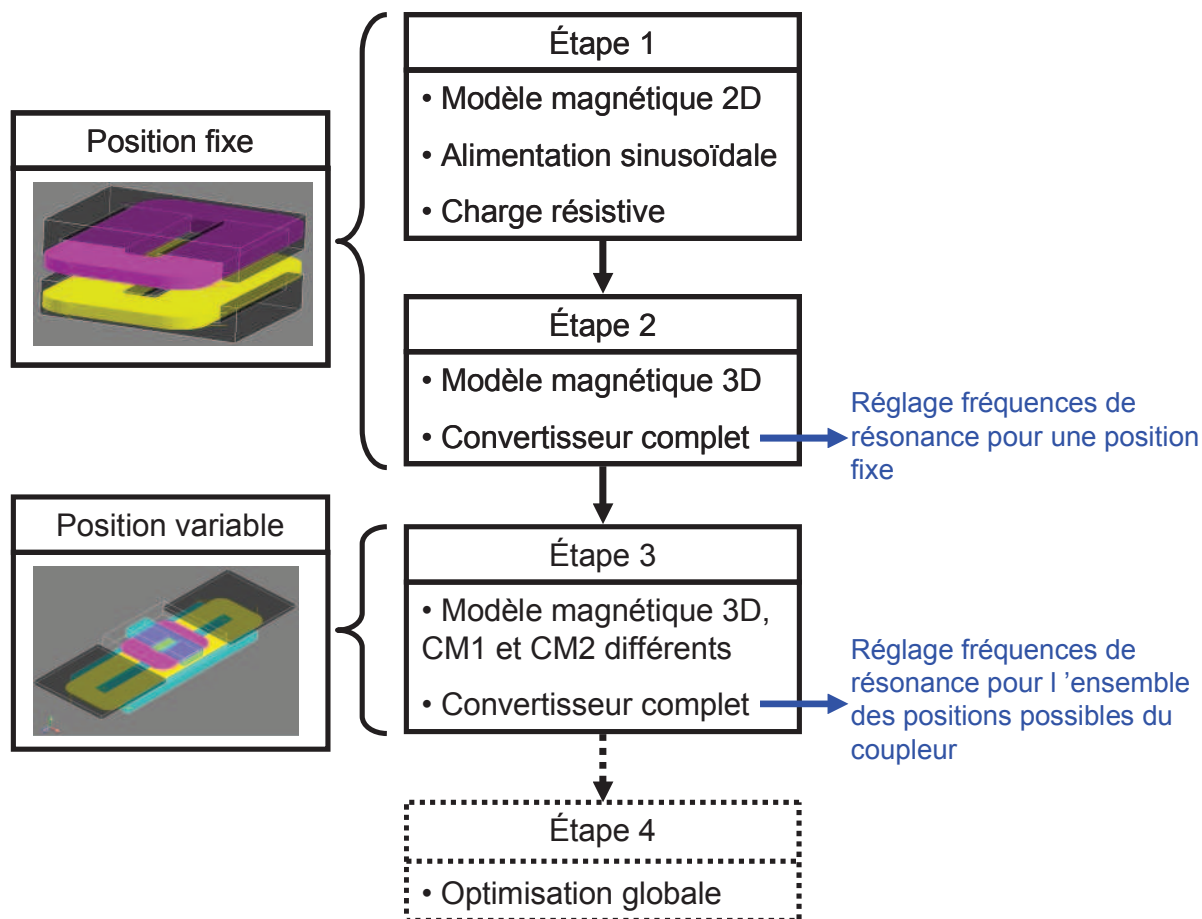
Position fixe

Étape 1

• Modèle magnétique 2D

• Alimentation sinusoïdale

• Charge résistive

Étape 2

• Modèle magnétique 3D

• Convertisseur complet

Réglage fréquences de résonance pour une position fixe

Position variable

Étape 3

• Modèle magnétique 3D, CM1 et CM2 différents

• Convertisseur complet

Réglage fréquences de résonance pour l 'ensemble des positions possibles du coupleur

Étape 4

• Optimisation globale